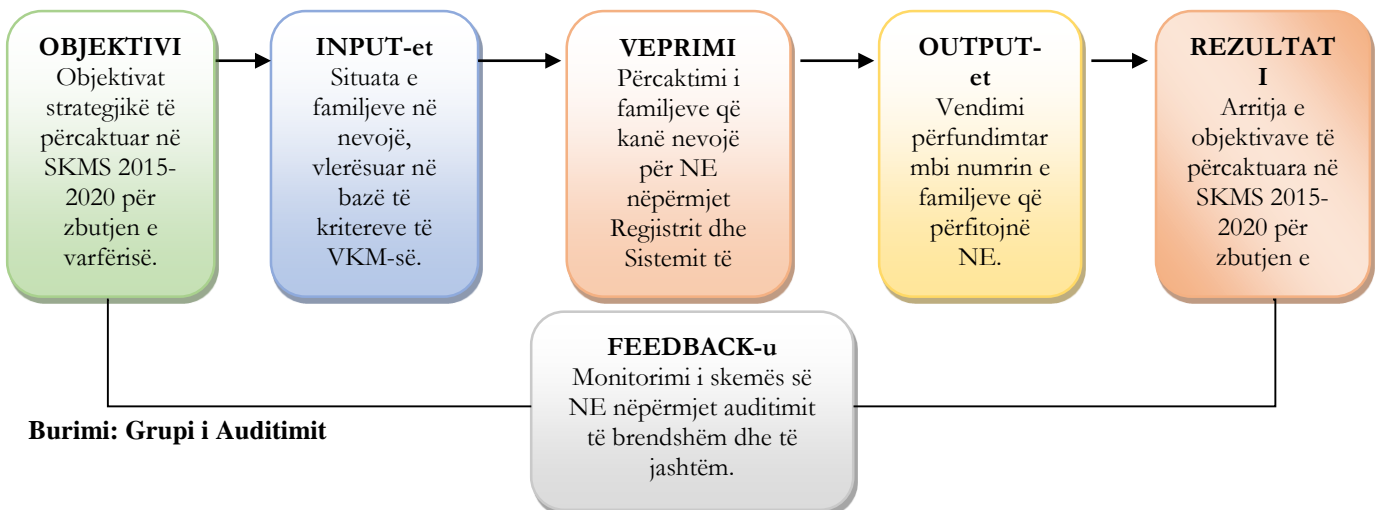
**OBJEKTIVI**
Objektivat strategjikë të përcaktuar në SKMS 2015-2020 për zbutjen e varfërisë.

**INPUT-et**
Situata e familjeve në nevojë, vlerësuar në bazë të kritereve të VKM-së.

**VEPRIMI**
Përcaktimi i familjeve që kanë nevojë për NE nëpërmjet Regjistrit dhe Sistemit të

**OUTPUT-et**
Vendimi përfundimtar mbi numrin e familjeve që përfitojnë NE.

**REZULTATI**
Arritja e objektivave të përcaktuara në SKMS 2015-2020 për zbutjen e

**FEEDBACK-u**
Monitorimi i skemës së NE nëpërmjet auditimit të brendshëm dhe të jashtëm.

**Burimi: Grupi i Auditimit**